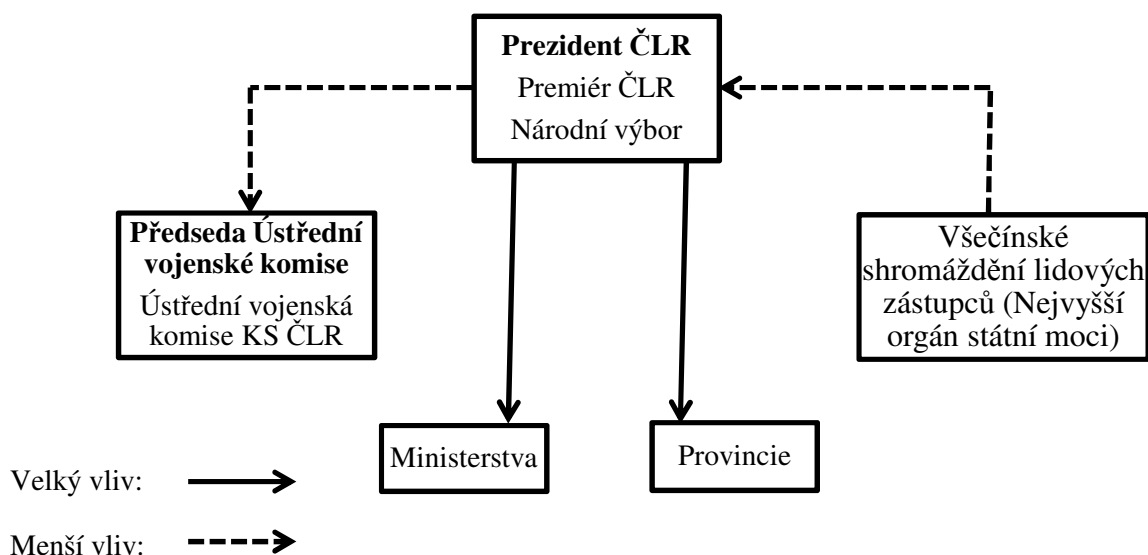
**Prezident ČLR**
Premiér ČLR
Národní výbor

**Předseda Ústřední vojenské komise**
Ústřední vojenská komise KS ČLR

Všečínské shromáždění lidových zástupců (Nejvyšší orgán státní moci)

Ministerstva

Provincie

Velký vliv:

Menší vliv: